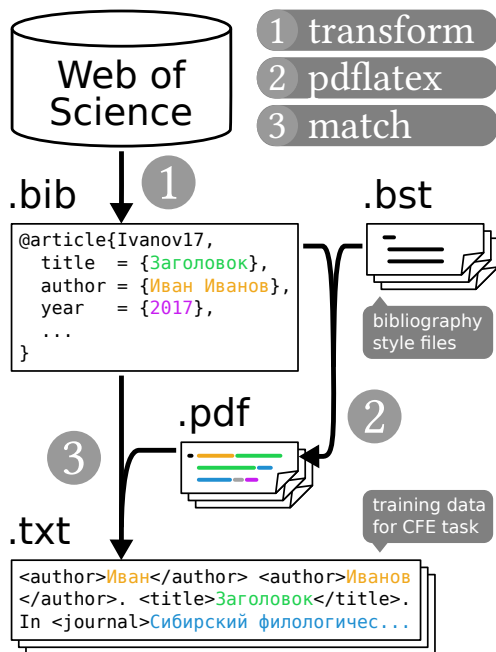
Web of Science

1 transform
2 pdflatex
3 match

.bib

1

@article{Ivanov17,
title = {Заголовок},
author = {Иван Иванов},
year = {2017},
...
}

.bst

bibliography style files

.pdf

2

3

.txt

training data for CFE task

<author>Иван</author> <author>Иванов</author>. <title>Заголовок</title>. In <journal>Сибирский филологичес...